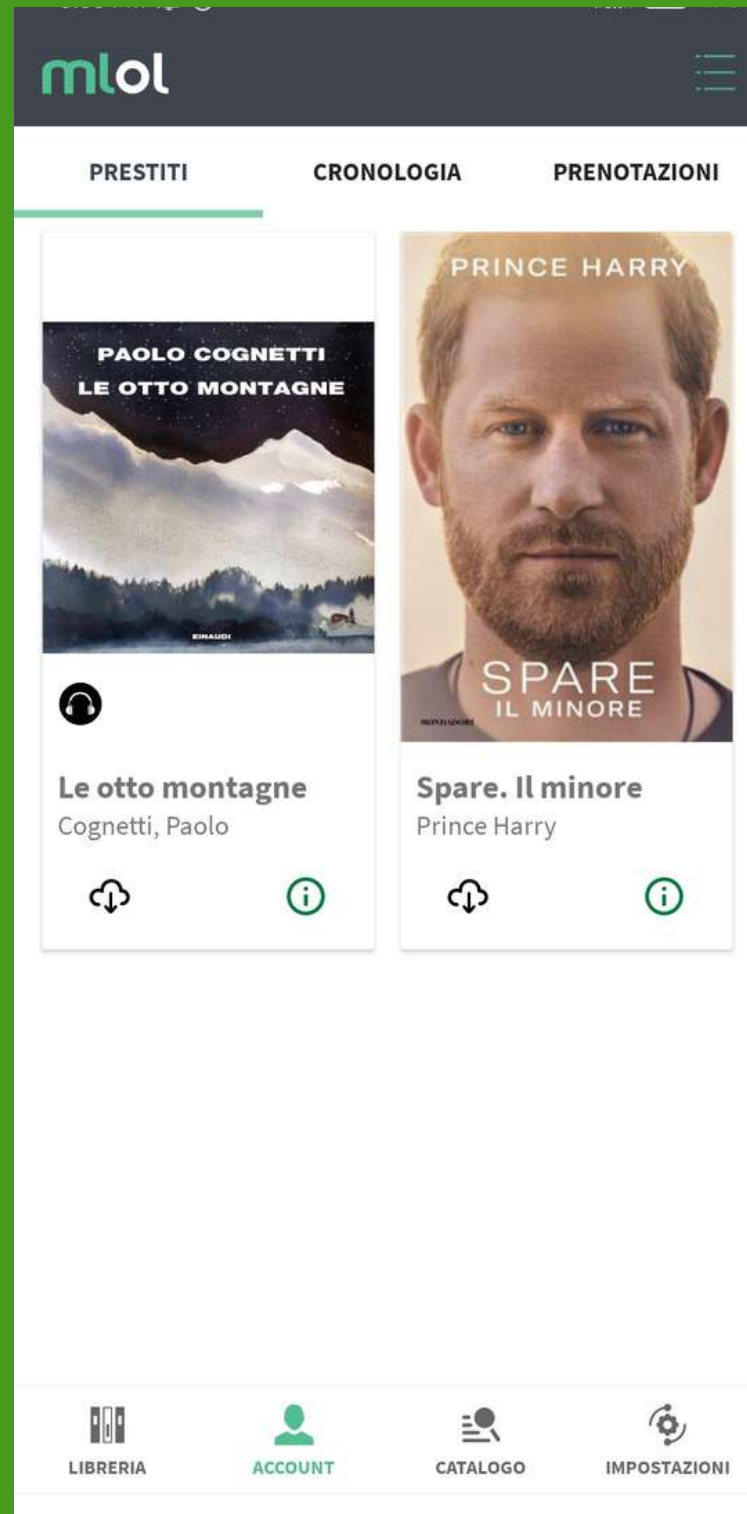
mlol

PRESTITI CRONOLOGIA PRENOTAZIONI

PAOLO COGNETTI
LE OTTO MONTAGNE
EINAUDI

Le otto montagne
Cognetti, Paolo

PRINCE HARRY
SPARE
IL MINORE
MONDADORI

Spare. Il minore
Prince Harry

LIBRERIA ACCOUNT CATALOGO IMPOSTAZIONI